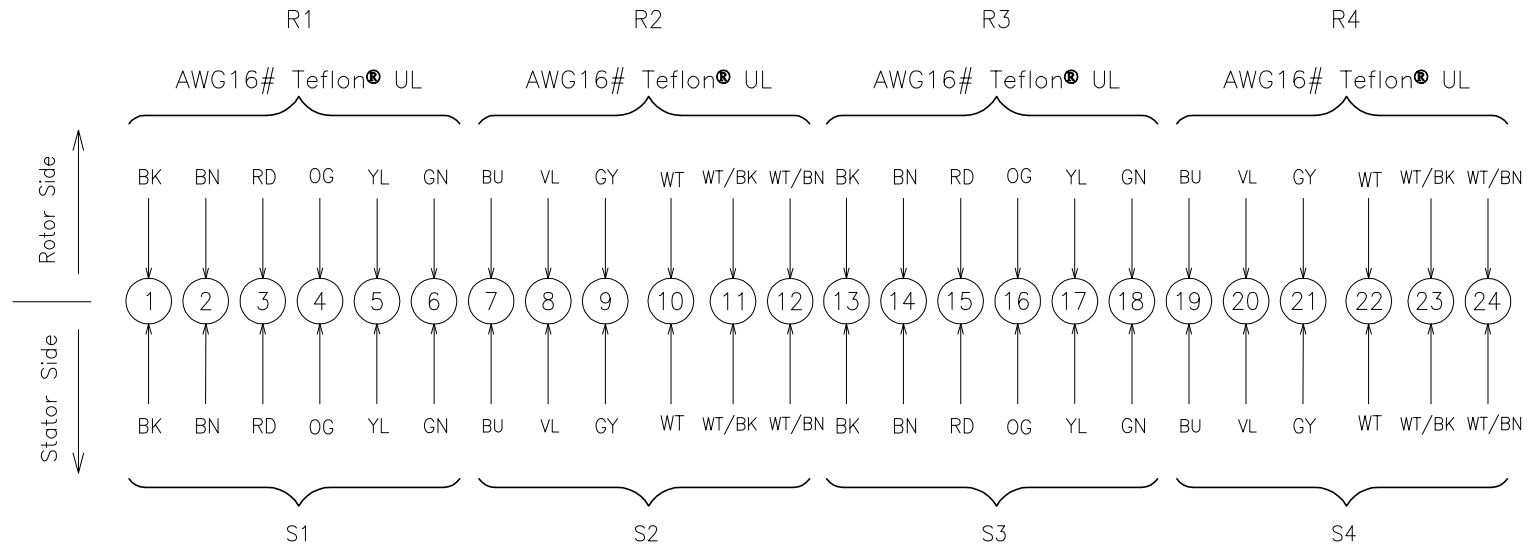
R1 R2 R3 R4

AWG16# Teflon® UL AWG16# Teflon® UL AWG16# Teflon® UL AWG16# Teflon® UL

Rotor Side

BK BN RD OG YL GN BU VL GY WT WT/BK WT/BN BK BN RD OG YL GN BU VL GY WT WT/BK WT/BN

1 2 3 4 5 6 7 8 9 10 11 12 13 14 15 16 17 18 19 20 21 22 23 24

Stator Side

BK BN RD OG YL GN BU VL GY WT WT/BK WT/BN BK BN RD OG YL GN BU VL GY WT WT/BK WT/BN

S1 S2 S3 S4